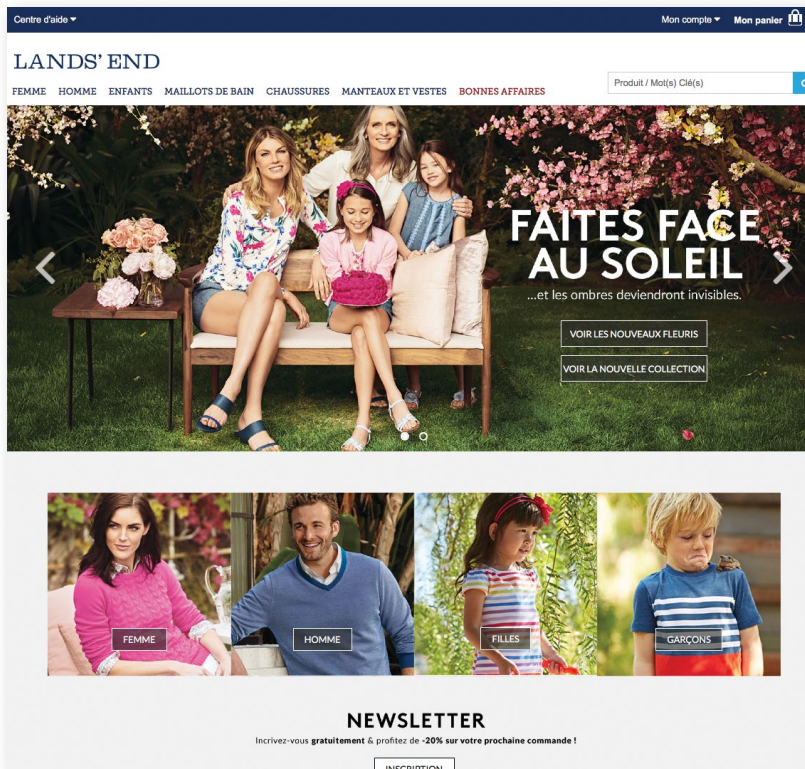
Centre d'aide ▾

Mon compte ▾ Mon panier 0

LANDS' END

FEMME HOMME ENFANTS MAILLOTS DE BAIN CHAUSSURES MANTEAUX ET VESTES BONNES AFFAIRES

Produit / Mot(s) Clé(s)

FAITES FACE AU SOLEIL

...et les ombres deviendront invisibles.

VOIR LES NOUVEAUX FLEURIS

VOIR LA NOUVELLE COLLECTION

FEMME

HOMME

FILLES

GARÇONS

NEWSLETTER

Incrivez-vous gratuitement & profitez de -20% sur votre prochaine commande !

INSCRIPTION